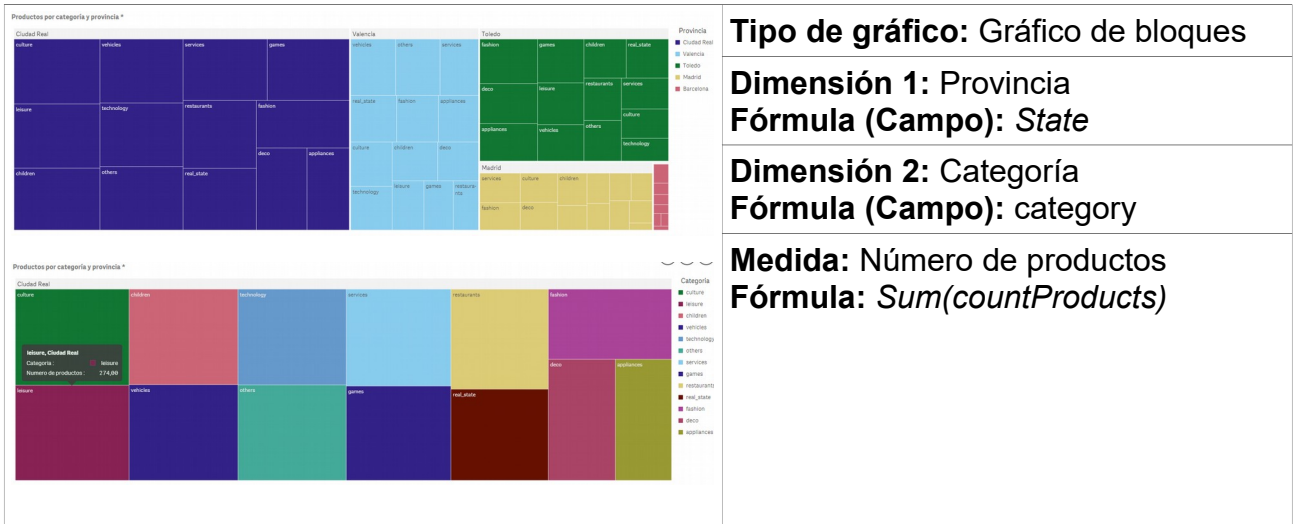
Productos por categoría y provincia *

Ciudad Real

culture vehicles services games
leisure technology restaurants fashion
deco appliances
children others real_state

Valencia

vehicles others services
real_state fashion appliances
culture children deco
technology leisure games restaurants

Toledo

fashion games children real_state
deco leisure restaurants services
culture
appliances vehicles others technology

Madrid

services culture children
fashion deco

Provincia
Ciudad Real
Valencia
Toledo
Madrid
Barcelona

Productos por categoría y provincia *

Ciudad Real

culture children technology services restaurants fashion
leisure, Ciudad Real
Categoría : leisure
Numero de productos : 274,00
deco appliances
leisure vehicles others games real_state

Categoría
culture
leisure
children
vehicles
technology
others
services
games
restaurants
real_state
fashion
deco
appliances

| |
|---|
| **Tipo de gráfico:** Gráfico de bloques |
| **Dimensión 1:** Provincia<br>**Fórmula (Campo):** *State* |
| **Dimensión 2:** Categoría<br>**Fórmula (Campo):** category |
| **Medida:** Número de productos<br>**Fórmula:** *Sum(countProducts)* |